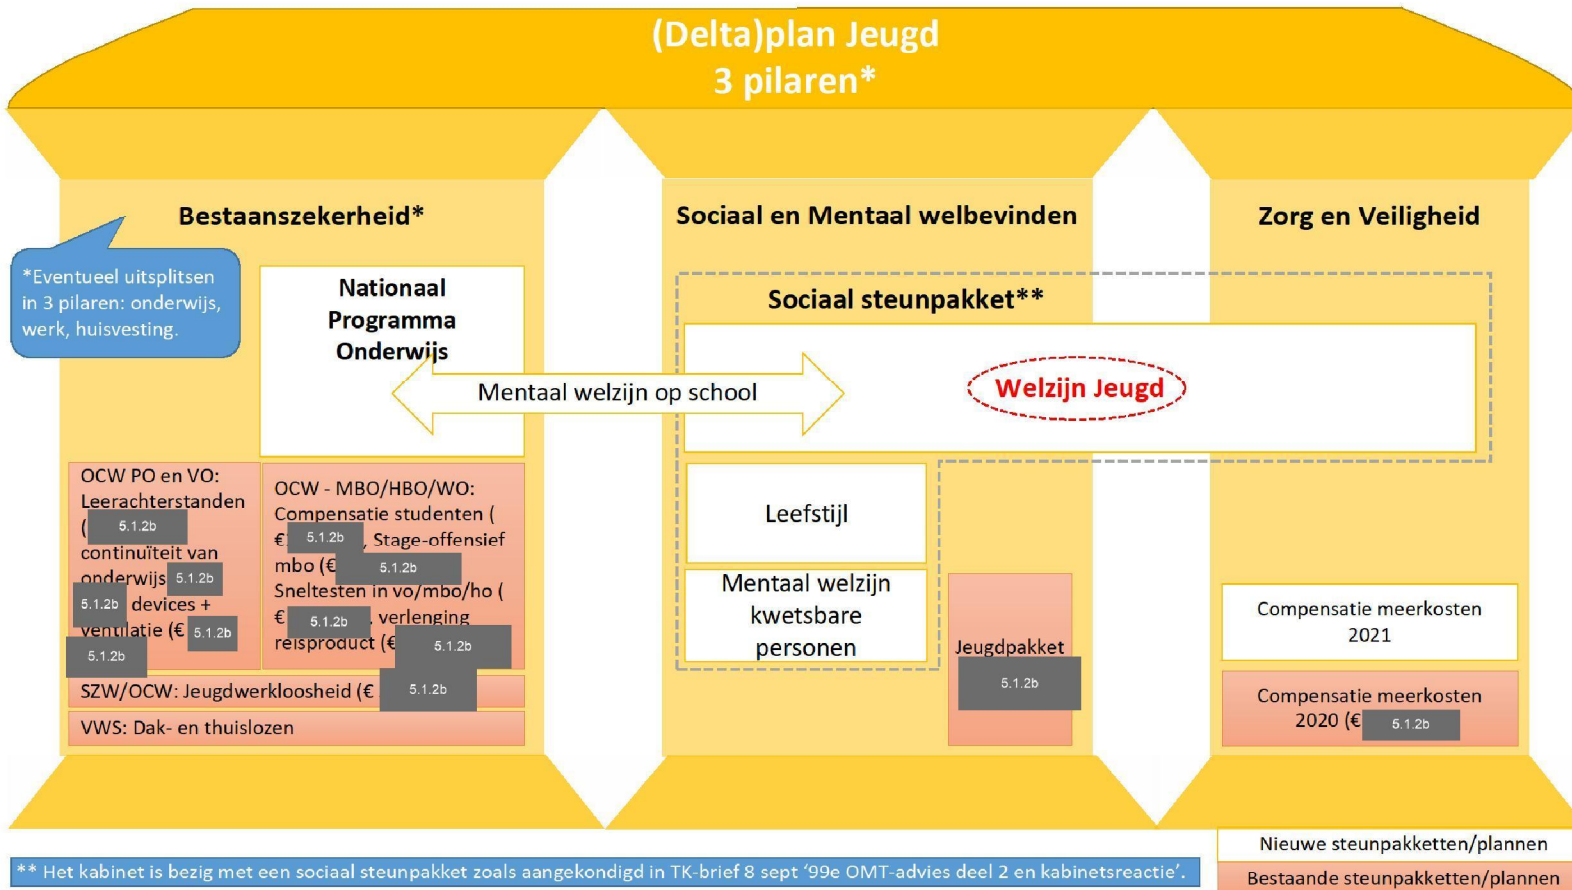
(Delta)plan Jeugd
3 pilaren*

Bestaanszekerheid*

*Eventueel uitsplitsen in 3 pilaren: onderwijs, werk, huisvesting.

Nationaal Programma Onderwijs

Mentaal welzijn op school

OCW PO en VO: Leerachterstanden ( 5.1.2b continuïteit van onderwijs 5.1.2b 5.1.2b devices + ventilatie (€ 5.1.2b 5.1.2b

OCW - MBO/HBO/WO: Compensatie studenten ( € 5.1.2b , Stage-offensief mbo (€ 5.1.2b Sneltesten in vo/mbo/ho ( € 5.1.2b , verlenging reisproduct (€ 5.1.2b

SZW/OCW: Jeugdwerkloosheid (€ 5.1.2b

VWS: Dak- en thuislozen

Sociaal en Mentaal welbevinden

Sociaal steunpakket**

Welzijn Jeugd

Leefstijl

Mentaal welzijn kwetsbare personen

Jeugdpakket 5.1.2b

Zorg en Veiligheid

Compensatie meerkosten 2021

Compensatie meerkosten 2020 (€ 5.1.2b

** Het kabinet is bezig met een sociaal steunpakket zoals aangekondigd in TK-brief 8 sept '99e OMT-advies deel 2 en kabinetsreactie'.

Nieuwe steunpakketten/plannen

Bestaande steunpakketten/plannen